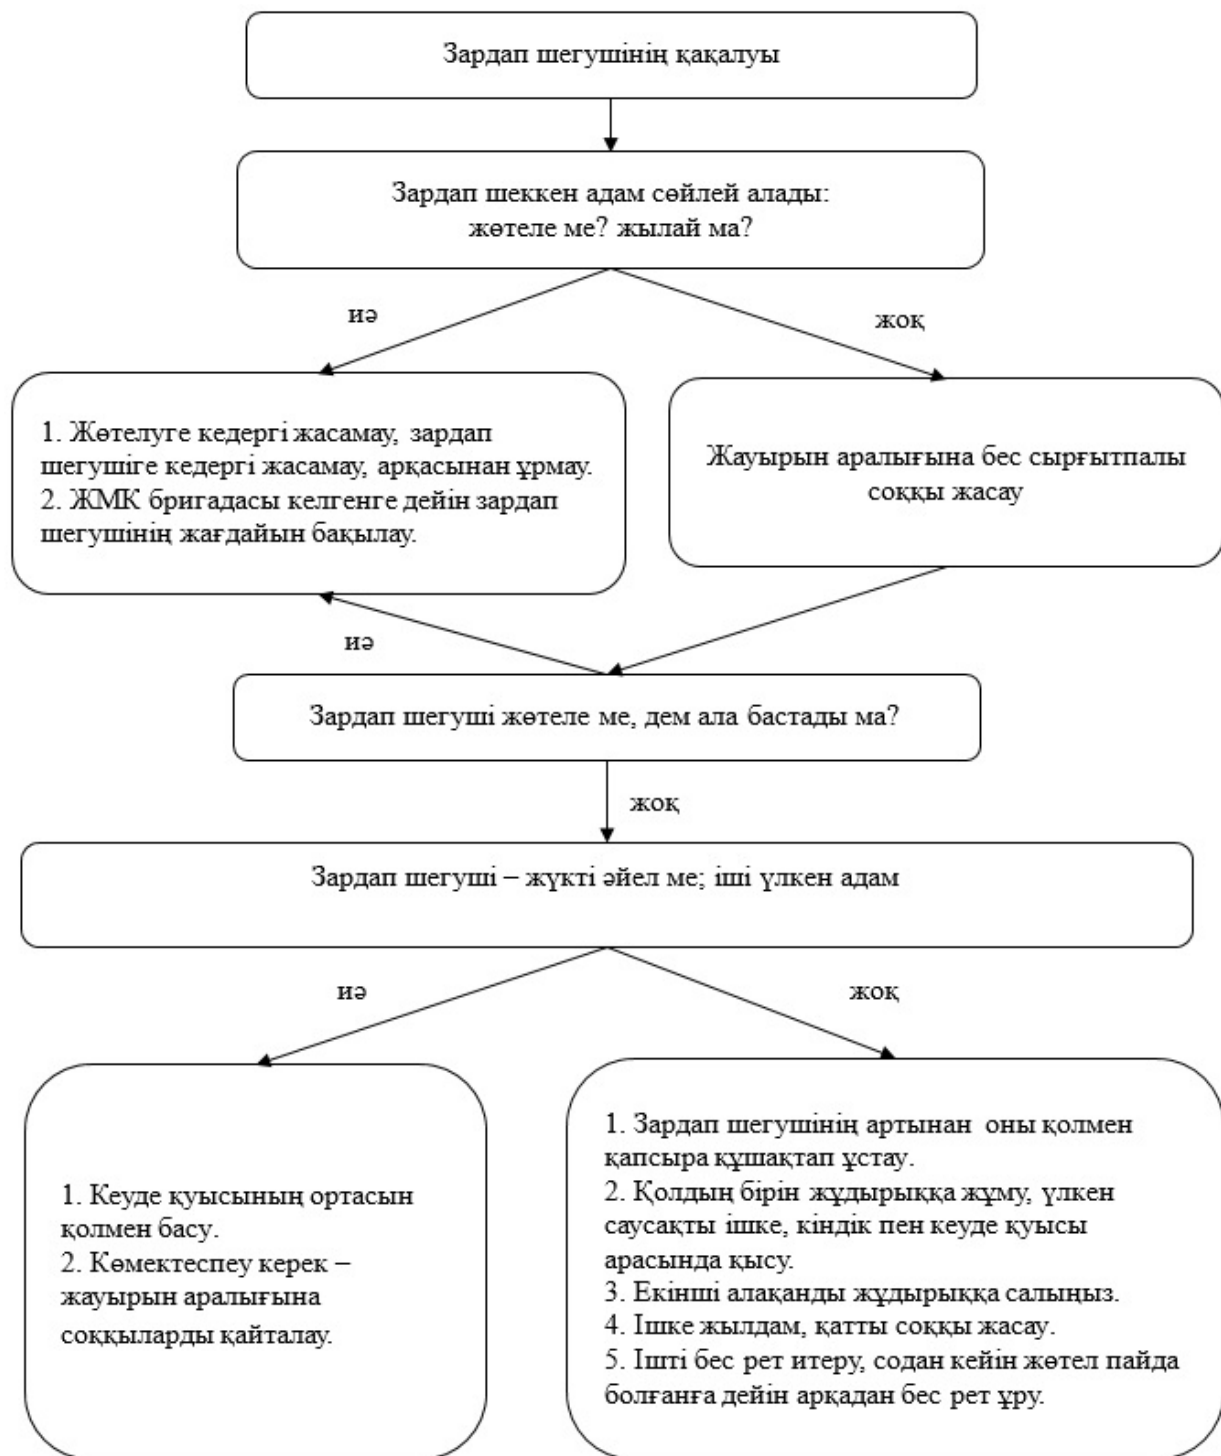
Зардап шегушінің қақалуы

Зардап шеккен адам сөйлей алады:
жөтеле ме? жылай ма?

иә

жоқ

1. Жөтелуге кедергі жасамау, зардап шегушіге кедергі жасамау, арқасынан ұрмау.
2. ЖМК бригадасы келгенге дейін зардап шегушінің жағдайын бақылау.

Жауырын аралығына бес сырғытпалы соққы жасау

иә

Зардап шегуші жөтеле ме, дем ала бастады ма?

жоқ

Зардап шегуші – жүкті әйел ме; іші үлкен адам

иә

жоқ

1. Кеуде қуысының ортасын қолмен басу.
2. Көмектеспеу керек – жауырын аралығына соққыларды қайталау.

1. Зардап шегушінің артынан оны қолмен қапсыра құшақтап ұстау.
2. Қолдың бірін жұдырыққа жұму, үлкен саусақты ішке, кіндік пен кеуде қуысы арасында қысу.
3. Екінші алақанды жұдырыққа салыңыз.
4. Ішке жылдам, қатты соққы жасау.
5. Ішті бес рет итеру, содан кейін жөтел пайда болғанға дейін арқадан бес рет ұру.